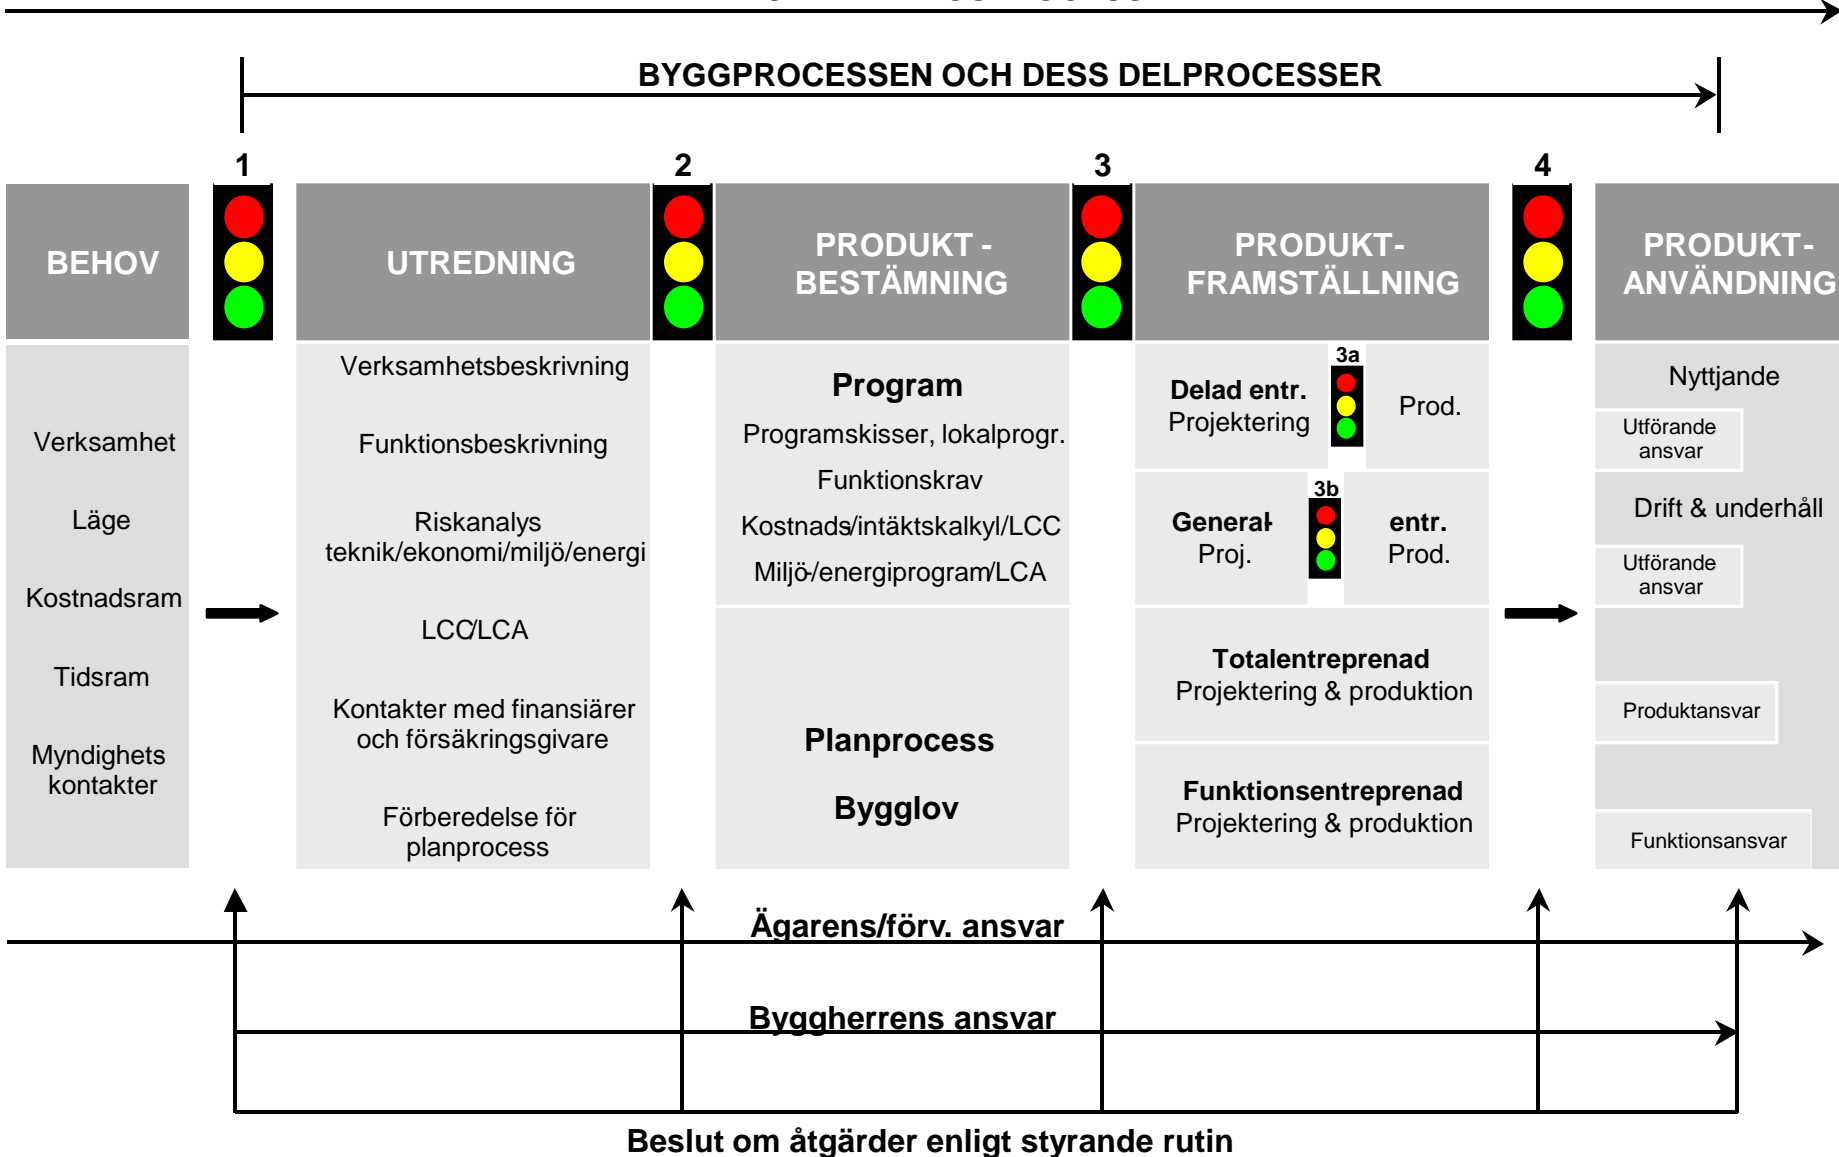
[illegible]

BYGGPROCESSEN OCH DESS DELPROCESSER

1

2

3

4

BEHOV

UTREDNING

PRODUKT - BESTÄMNING

PRODUKT-FRAMSTÄLLNING

PRODUKT-ANVÄNDNING

Verksamhet

Läge

Kostnadsram

Tidsram

Myndighets kontakter

Verksamhetsbeskrivning

Funktionsbeskrivning

Riskanalys teknik/ekonomi/miljö/energi

LCC/LCA

Kontakter med finansiärer och försäkringsgivare

Förberedelse för planprocess

Program

Programskisser, lokalprogr.

Funktionskrav

Kostnads/intäktskalkyl/LCC

Miljö-/energiprogram/LCA

Planprocess

Bygglov

3a

Delad entr.
Projektering

Prod.

3b

General-
Proj.

entr.
Prod.

Totalentreprenad
Projektering & produktion

Funktionsentreprenad
Projektering & produktion

Nyttjande

Utförande ansvar

Drift & underhåll

Utförande ansvar

Produktansvar

Funktionsansvar

Ägarens/förv. ansvar

Byggherrens ansvar

Beslut om åtgärder enligt styrande rutin